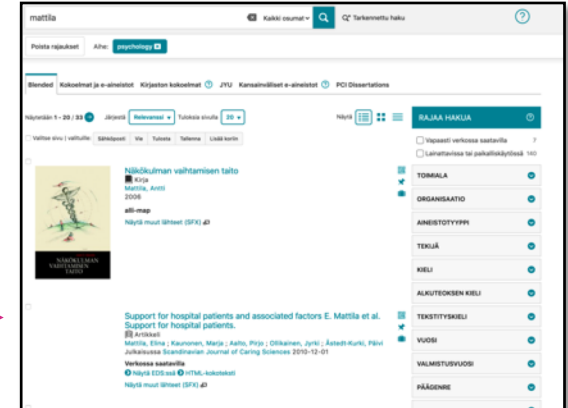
mattila

Kaikki osumat

Tarkennettu haku

Poista rajaukset

Aihe: psychology

Blended Kokoelmat ja e-aineistot Kirjaston kokoelmat JYU Kansainväliset e-aineistot PCI Dissertations

Näytetään 1 - 20 / 33 Järjestä Relevanssi Tuloksia sivulla 20 Näytä

Valitse sivu | valituille: Sähköposti Vie Tulosta Tallenna Lisää koriin

Näkökulman vaihtamisen taito
Kirja
Mattila, Antti
2006
alli-map
Näytä muut lähteet (SFX)

NÄKÖKULMAN VAIHTAMISEN TAITO

Support for hospital patients and associated factors E. Mattila et al. Support for hospital patients.
Artikkeli
Mattila, Elina ; Kaunonen, Marja ; Aalto, Pirjo ; Ollikainen, Jyrki ; Åstedt-Kurki, Päivi
Julkaisussa Scandinavian Journal of Caring Sciences 2010-12-01
Verkossa saatavilla
Näytä EDS:ssä HTML-kokoteksti
Näytä muut lähteet (SFX)

RAJAA HAKUA
Vapaasti verkossa saatavilla 7
Lainattavissa tai paikalliskäytössä 140
TOIMIALA
ORGANISAATIO
AINEISTOTYYPPI
TEKIJÄ
KIELI
ALKUTEOKSEN KIELI
TEKSTITYSKIELI
VUOSI
VALMISTUSVUOSI
PÄÄGENRE